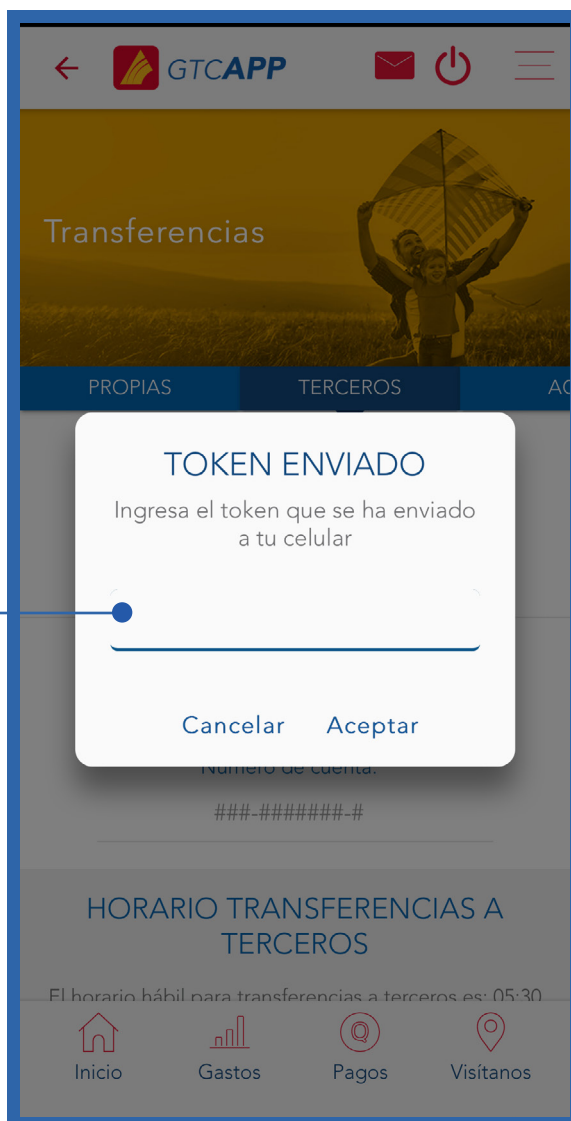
GTCAPP

Transferencias

PROPIAS
TERCEROS
AC

TOKEN ENVIADO

Ingresa el token que se ha enviado a tu celular

Cancelar
Aceptar

Número de cuenta:

###-#######-#

HORARIO TRANSFERENCIAS A TERCEROS

El horario hábil para transferencias a terceros es: 05:30

Inicio
Gastos
Pagos
Visítanos